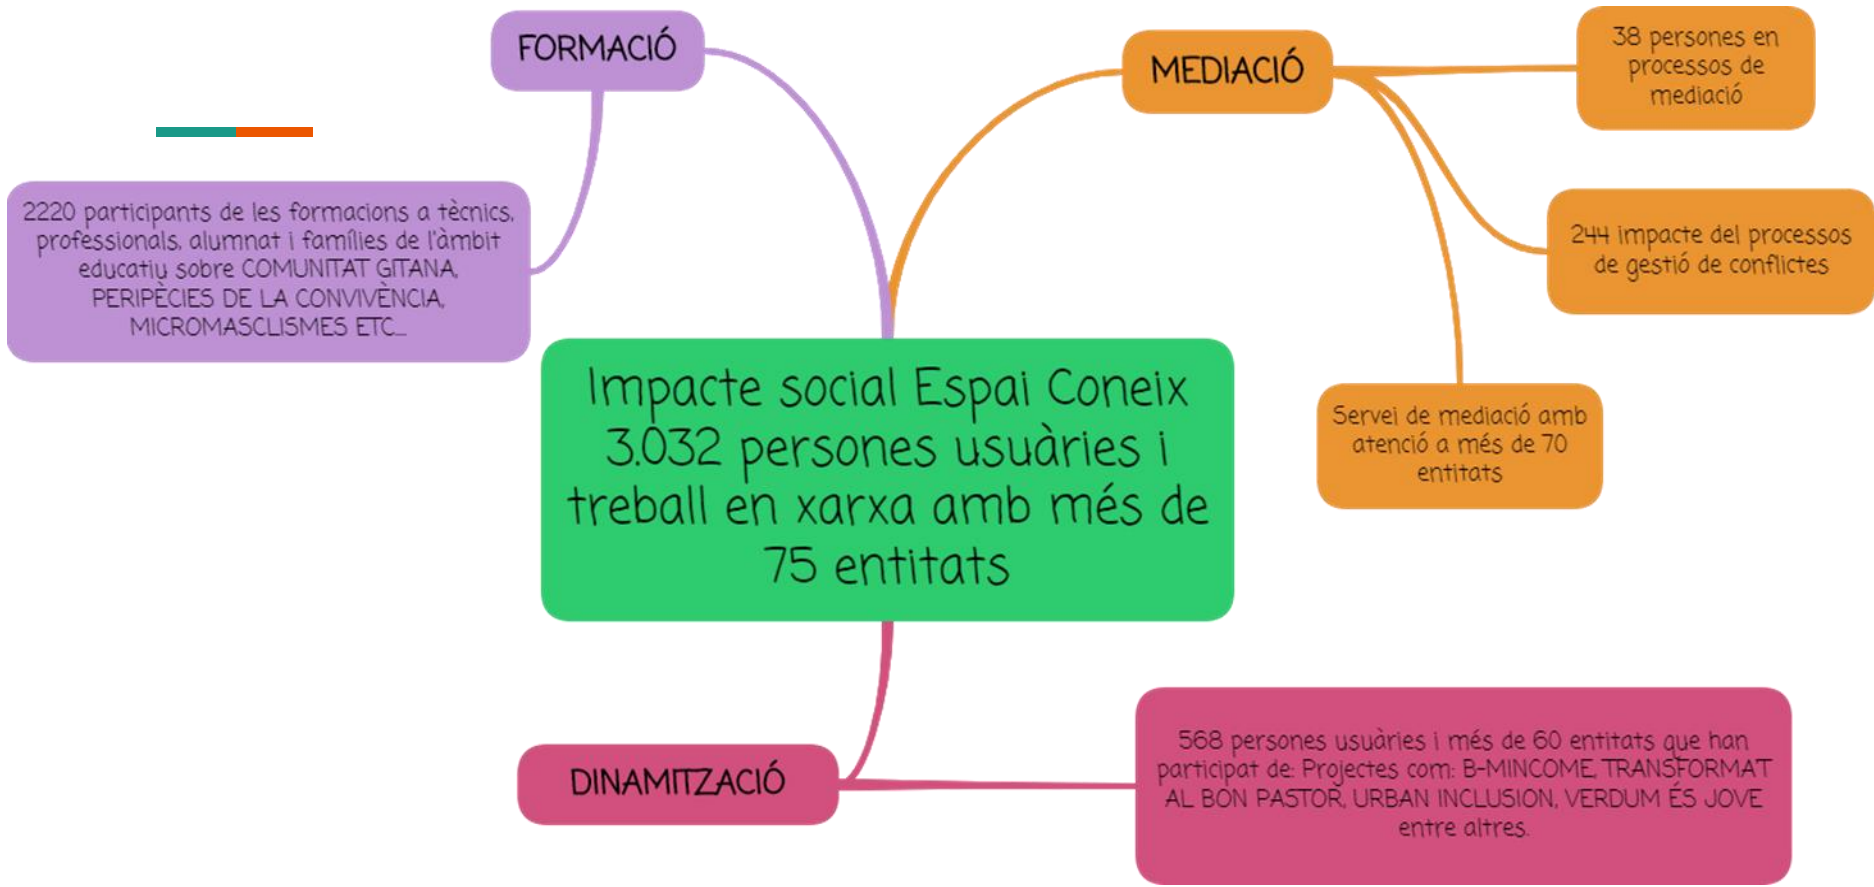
FORMACIÓ

2220 participants de les formacions a tècnics, professionals, alumnat i famílies de l'àmbit educatiu sobre COMUNITAT GITANA, PERIPÈCIES DE LA CONVIVÈNCIA, MICROMASCLISMES ETC...

MEDIACIÓ

38 persones en processos de mediació

244 impacte del processos de gestió de conflictes

Servei de mediació amb atenció a més de 70 entitats

Impacte social Espai Coneix 3.032 persones usuàries i treball en xarxa amb més de 75 entitats

DINAMITZACIÓ

568 persones usuàries i més de 60 entitats que han participat de: Projectes com: B-MINCOME, TRANSFORMAT AL BON PASTOR, URBAN INCLUSION, VERDUM ÉS JOVE entre altres.